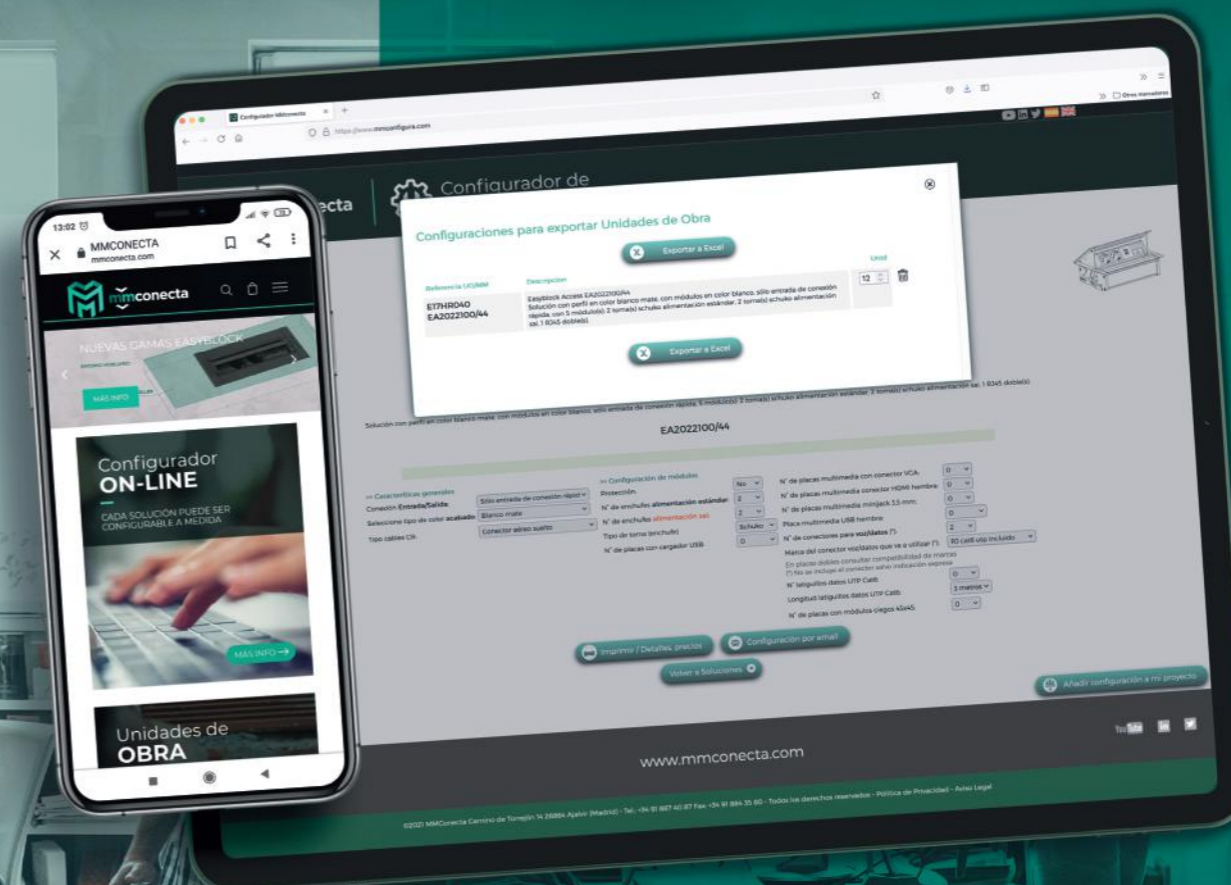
Configurador MMconecta
https://www.mmconfigura.com
Otros marcadores

conecta
Configurador de

Configuraciones para exportar Unidades de Obra

Exportar a Excel

| Referencia UO/MM | Descripcion | Unid |
|---|---|---|
| E17HR040 EA2022100/44 | Easyblock Access EA2022100/44 Solución con perfil en color blanco mate, con módulos en color blanco, sólo entrada de conexión rápida, con 5 módulo(s): 2 toma(s) schuko alimentación estándar, 2 toma(s) schuko alimentación sai, 1 RJ45 doble(s). | 12 |

Exportar a Excel

Solución con perfil en color blanco mate, con módulos en color blanco, sólo entrada de conexión rápida, 5 módulo(s): 2 toma(s) schuko alimentación estándar, 2 toma(s) schuko alimentación sai, 1 RJ45 doble(s)

EA2022100/44

>> Características generales
Conexión Entrada/Salida: Sólo entrada de conexión rápida
Seleccione tipo de color acabado: Blanco mate
Tipo cables CR: Conector aéreo suelto

>> Configuración de módulos
Protección: No
Nº de enchufes alimentación estándar: 2
Nº de enchufes alimentación sai: 2
Tipo de toma (enchufe): Schuko
Nº de placas con cargador USB: 0

Nº de placas multimedia con conector VGA: 0
Nº de placas multimedia conector HDMI hembra: 0
Nº de placas multimedia minijack 3,5 mm: 0
Placa multimedia USB hembra: 0
Nº de conectores para voz/datos (*): 2
Marca del conector voz/datos que va a utilizar (*): RJ cat6 utp incluido
En placas dobles consultar compatibilidad de marcas
(*) No se incluye el conector salvo indicación expresa
Nº latiguillos datos UTP Cat6: 0
Longitud latiguillos datos UTP Cat6: 3 metros
Nº de placas con módulos ciegos 45x45: 0

Imprimir / Detalles precios
Configuración por email
Volver a Soluciones
Añadir configuración a mi proyecto

www.mmconecta.com

©2021 MMConecta Camino de Torrejón 14 28864 Ajalvir (Madrid) - Tel.: +34 91 887 40 87 Fax: +34 91 884 35 80 - Todos los derechos reservados - Política de Privacidad - Aviso Legal

13:02
MMCONECTA
mmconecta.com
mmconecta
NUEVAS GAMAS EASYBLOCK
MÁS INFO
Configurador
ON-LINE
CADA SOLUCIÓN PUEDE SER CONFIGURABLE A MEDIDA
MÁS INFO
Unidades de
OBRA